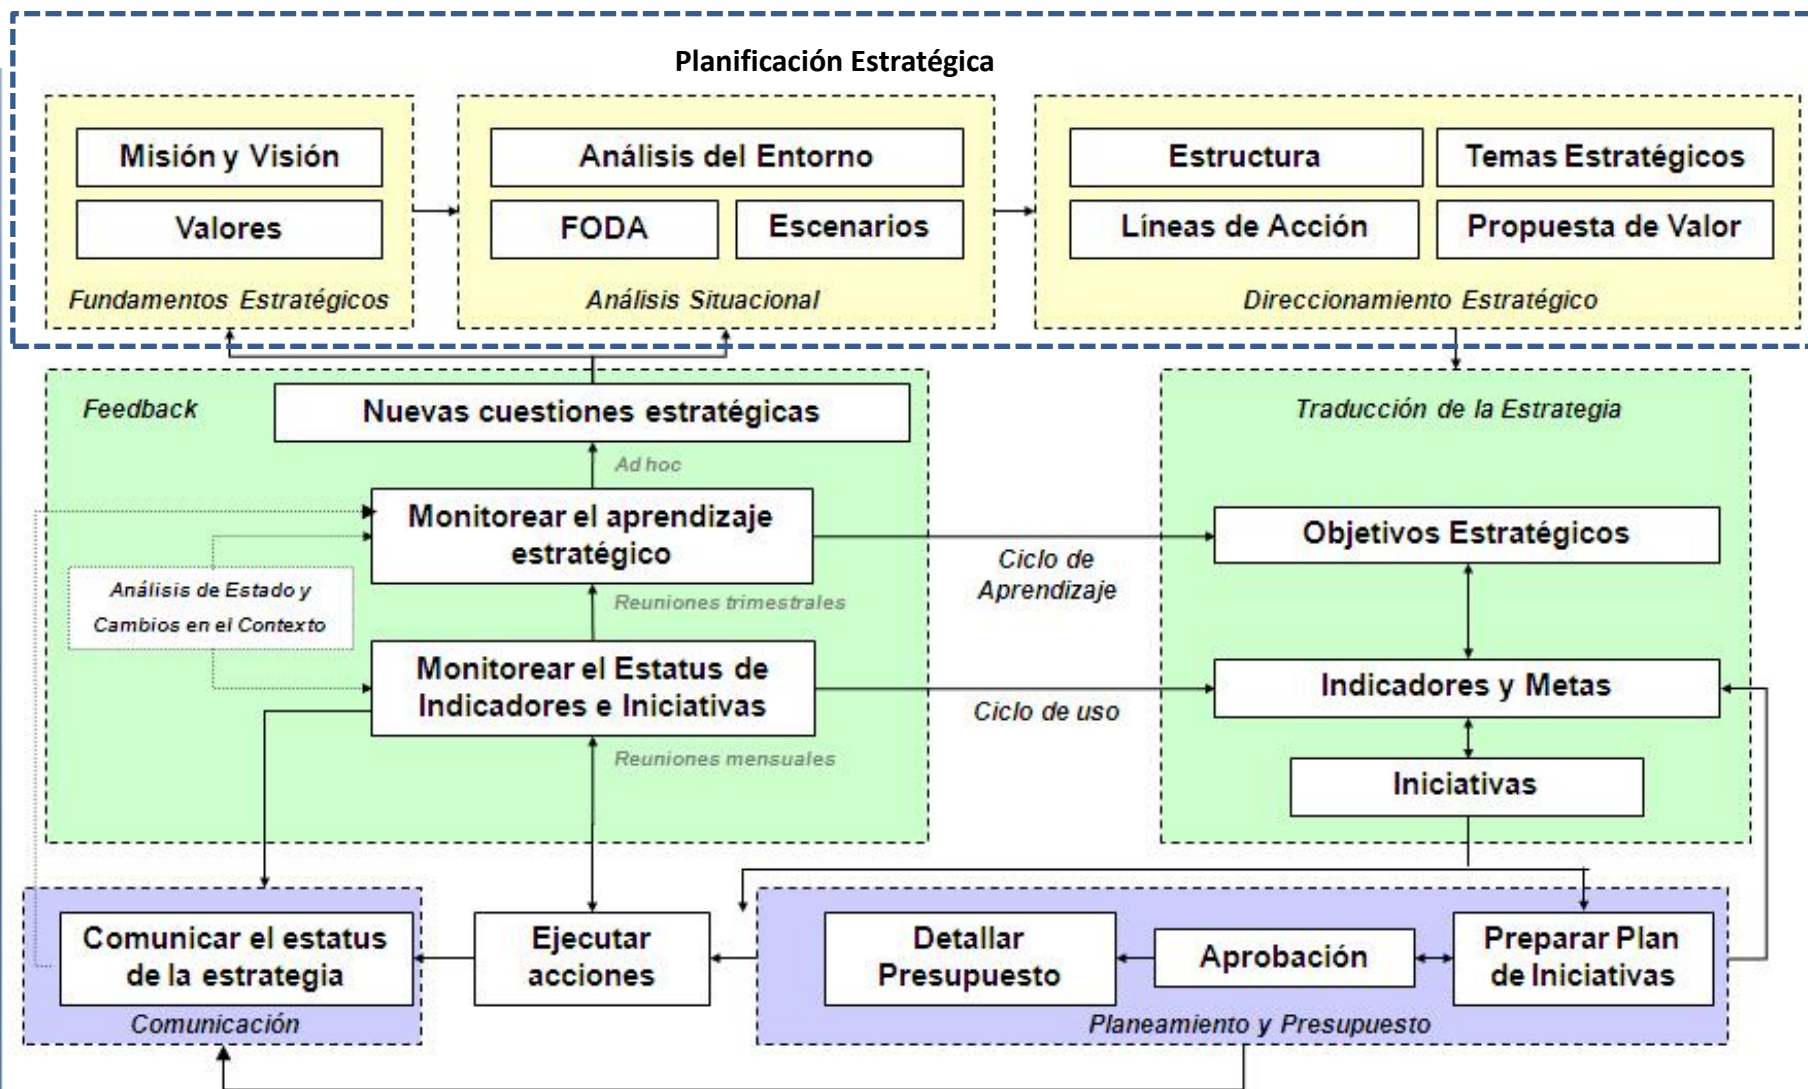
Planificación Estratégica

Misión y Visión

Valores

Fundamentos Estratégicos

Análisis del Entorno

FODA

Escenarios

Análisis Situacional

Estructura

Temas Estratégicos

Líneas de Acción

Propuesta de Valor

Direccionamiento Estratégico

Feedback

Nuevas cuestiones estratégicas

Ad hoc

Monitorear el aprendizaje estratégico

Análisis de Estado y Cambios en el Contexto

Reuniones trimestrales

Monitorear el Estatus de Indicadores e Iniciativas

Reuniones mensuales

Ciclo de Aprendizaje

Ciclo de uso

Traducción de la Estrategia

Objetivos Estratégicos

Indicadores y Metas

Iniciativas

Comunicar el estatus de la estrategia

Comunicación

Ejecutar acciones

Detallar Presupuesto

Aprobación

Preparar Plan de Iniciativas

Planeamiento y Presupuesto